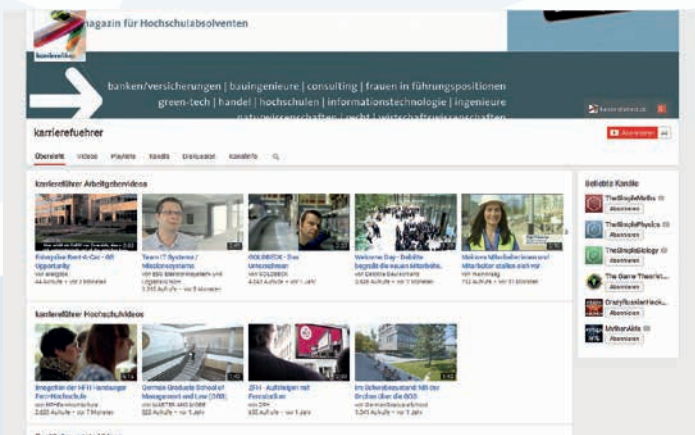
karriereführer

agazin für Hochschulabsolventen

banken/versicherungen | bauingenieure | consulting | frauen in führungspositionen
green-tech | handel | hochschulen | informationstechnologie | ingenieure
naturwissenschaften | recht | wirtschaftswissenschaften

karrierefuehrer

Übersicht Videos Playlists Kanäle Diskussion Kanalinfo

karriereführer Arbeitgebervideos

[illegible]

Team IT Systems / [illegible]

GOLDBECK - Das Unternehmen

Welcome Day - Bellota begrüßt die neuen Mitarbeiter

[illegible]

karriereführer Hochschulvideos

Imagefilm der HFH Hamburger Fern-Hochschule

German Graduate School of Management and Law (GGS)

ZFH - Aufsteigen mit Fernstudium

Im Schreibwettbewerb: Mit der Brücke über die GGS

Beliebte Kanäle

TheSinglePhysics

TheSingleBiology

The Game Theorist

CrazyRussianHacker

MrBeanAlle

Abonnieren